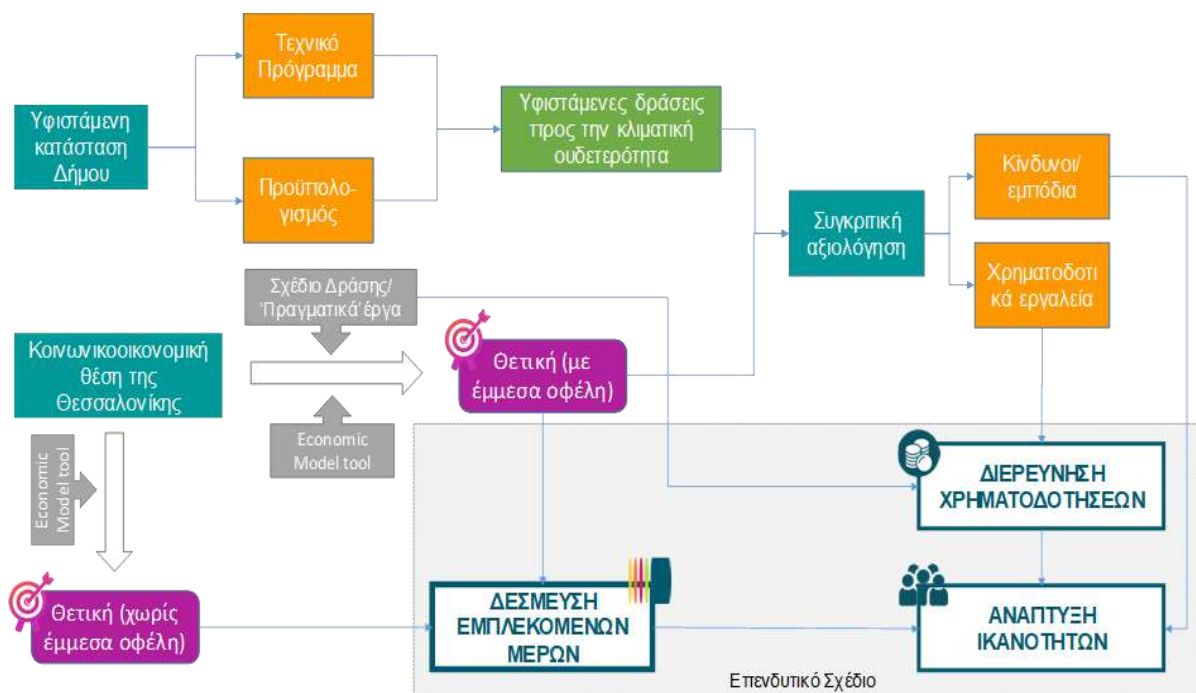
Υφιστάμενη κατάσταση Δήμου

Τεχνικό Πρόγραμμα

Προϋπολογισμός

Υφιστάμενες δράσεις προς την κλιματική ουδετερότητα

Συγκριτική αξιολόγηση

Κίνδυνοι/ εμπόδια

Χρηματοδοτικά εργαλεία

Σχέδιο Δράσης/ 'Πραγματικά' έργα

Κοινωνικοοικονομική θέση της Θεσσαλονίκης

Θετική (με έμμεσα οφέλη)

Economic Model tool

Economic Model tool

ΔΙΕΡΕΥΝΗΣΗ ΧΡΗΜΑΤΟΔΟΤΗΣΕΩΝ

Θετική (χωρίς έμμεσα οφέλη)

ΔΕΣΜΕΥΣΗ ΕΜΠΛΕΚΟΜΕΝΩΝ ΜΕΡΩΝ

ΑΝΑΠΤΥΞΗ ΙΚΑΝΟΤΗΤΩΝ

Επενδυτικό Σχέδιο